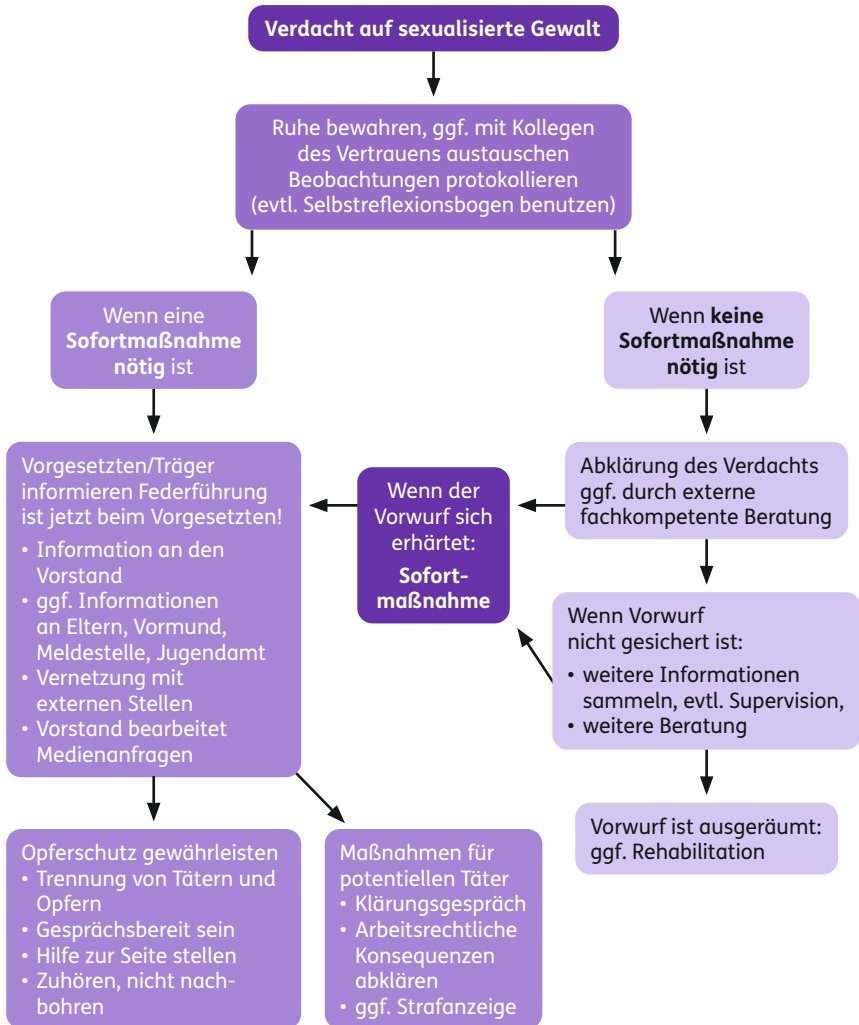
Verdacht auf sexualisierte Gewalt

Ruhe bewahren, ggf. mit Kollegen des Vertrauens austauschen Beobachtungen protokollieren (evtl. Selbstreflexionsbogen benutzen)

Wenn eine Sofortmaßnahme nötig ist

Wenn keine Sofortmaßnahme nötig ist

Vorgesetzten/Träger informieren Federführung ist jetzt beim Vorgesetzten!
• Information an den Vorstand
• ggf. Informationen an Eltern, Vormund, Meldestelle, Jugendamt
• Vernetzung mit externen Stellen
• Vorstand bearbeitet Medienanfragen

Wenn der Vorwurf sich erhärtet:
Sofortmaßnahme

Abklärung des Verdachts ggf. durch externe fachkompetente Beratung

Wenn Vorwurf nicht gesichert ist:
• weitere Informationen sammeln, evtl. Supervision,
• weitere Beratung

Vorwurf ist ausgeräumt: ggf. Rehabilitation

Opferschutz gewährleisten
• Trennung von Tätern und Opfern
• Gesprächsbereit sein
• Hilfe zur Seite stellen
• Zuhören, nicht nachbohren

Maßnahmen für potentiellen Täter
• Klärungsgespräch
• Arbeitsrechtliche Konsequenzen abklären
• ggf. Strafanzeige